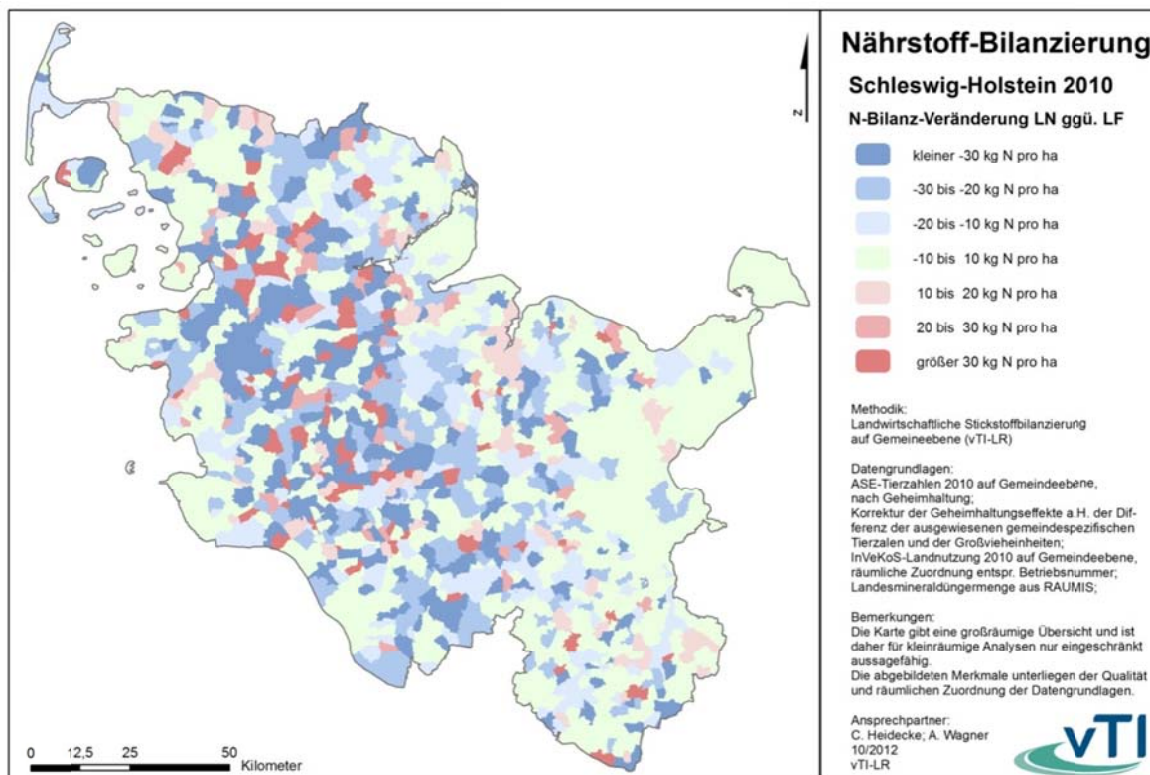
N

Nährstoff-Bilanzierung

Schleswig-Holstein 2010

N-Bilanz-Veränderung LN ggü. LF

kleiner -30 kg N pro ha

-30 bis -20 kg N pro ha

-20 bis -10 kg N pro ha

-10 bis 10 kg N pro ha

10 bis 20 kg N pro ha

20 bis 30 kg N pro ha

größer 30 kg N pro ha

Methodik:
Landwirtschaftliche Stickstoffbilanzierung auf Gemeineebene (vTI-LR)

Datengrundlagen:
ASE-Tierzahlen 2010 auf Gemeindeebene, nach Geheimhaltung;
Korrektur der Geheimhaltungseffekte a.H. der Differenz der ausgewiesenen gemeindespezifischen Tierzalen und der Großvieheinheiten;
InVeKoS-Landnutzung 2010 auf Gemeindeebene, räumliche Zuordnung entspr. Betriebsnummer;
Landesmineraldüngermenge aus RAUMIS;

Bemerkungen:
Die Karte gibt eine großräumige Übersicht und ist daher für kleinräumige Analysen nur eingeschränkt aussagefähig.
Die abgebildeten Merkmale unterliegen der Qualität und räumlichen Zuordnung der Datengrundlagen.

Ansprechpartner:
C. Heidecke; A. Wagner
10/2012
vTI-LR

vTI

0 12,5 25 50 Kilometer